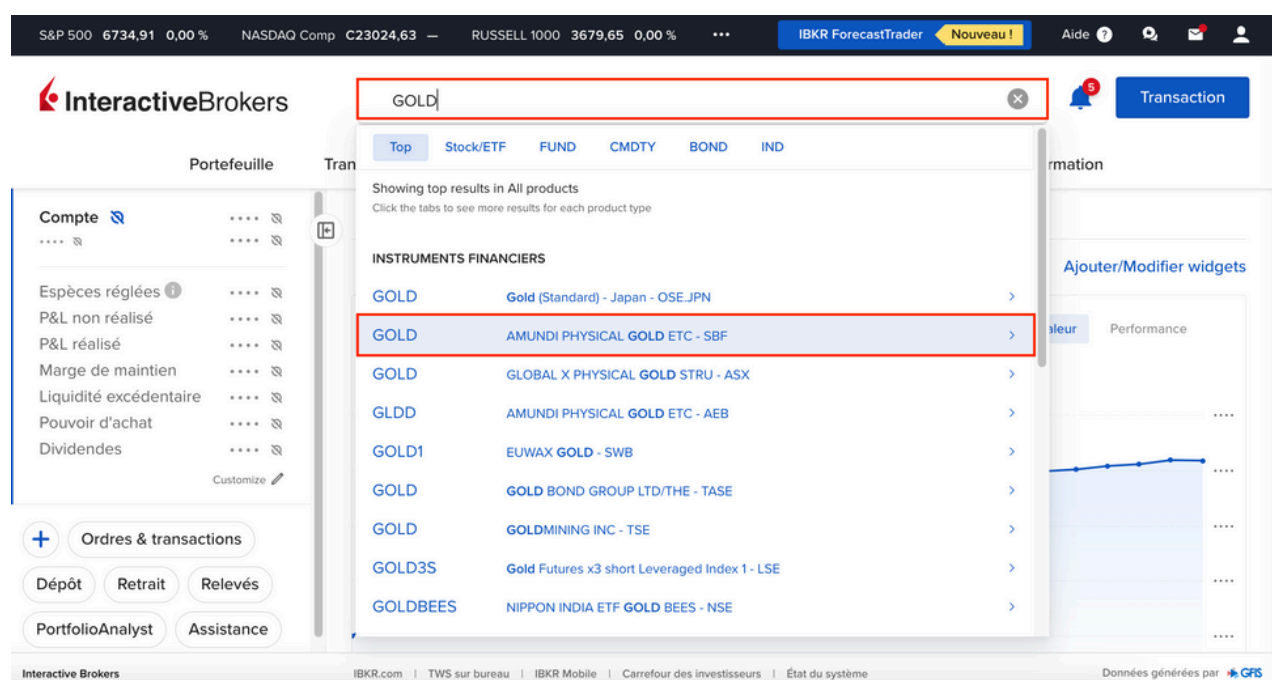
S&P 500 6734,91 0,00 % NASDAQ Comp C23024,63 — RUSSELL 1000 3679,65 0,00 % ••• IBKR ForecastTrader Nouveau ! Aide ?

InteractiveBrokers

GOLD

5 Transaction

Portefeuille Tran rmation

Top Stock/ETF FUND CMDTY BOND IND

Showing top results in All products
Click the tabs to see more results for each product type

INSTRUMENTS FINANCIERS

| | | |
|---|---|---|
| GOLD | Gold (Standard) - Japan - OSE.JPN | › |
| GOLD | AMUNDI PHYSICAL GOLD ETC - SBF | › |
| GOLD | GLOBAL X PHYSICAL GOLD STRU - ASX | › |
| GLDD | AMUNDI PHYSICAL GOLD ETC - AEB | › |
| GOLD1 | EUWAX GOLD - SWB | › |
| GOLD | GOLD BOND GROUP LTD/THE - TASE | › |
| GOLD | GOLDMINING INC - TSE | › |
| GOLD3S | Gold Futures x3 short Leveraged Index 1 - LSE | › |
| GOLDBEES | NIPPON INDIA ETF GOLD BEES - NSE | › |

Compte
••••
Espèces réglées
P&L non réalisé
P&L réalisé
Marge de maintien
Liquidité excédentaire
Pouvoir d'achat
Dividendes
Customize

Ajouter/Modifier widgets
aleur Performance

+ Ordres & transactions
Dépôt Retrait Relevés
PortfolioAnalyst Assistance

Interactive Brokers
IBKR.com | TWS sur bureau | IBKR Mobile | Carrefour des investisseurs | État du système
Données générées par GFIS